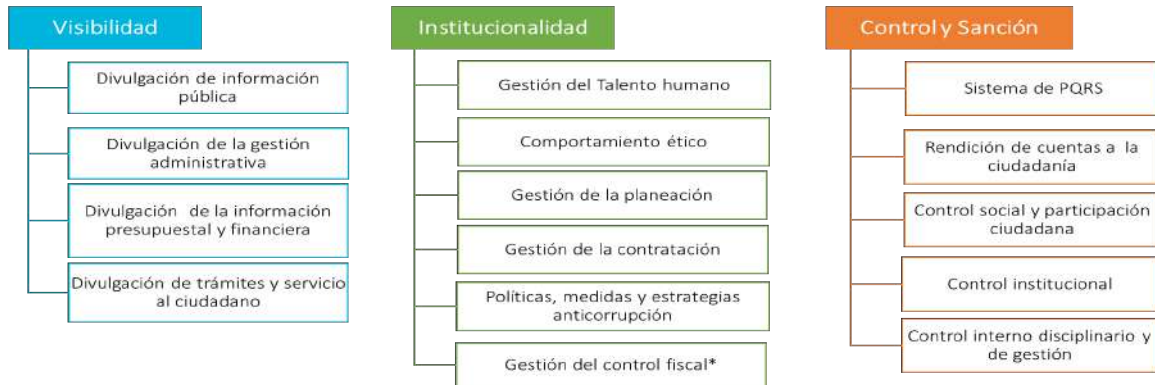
Visibilidad

Divulgación de información pública

Divulgación de la gestión administrativa

Divulgación de la información presupuestal y financiera

Divulgación de trámites y servicio al ciudadano

Institucionalidad

Gestión del Talento humano

Comportamiento ético

Gestión de la planeación

Gestión de la contratación

Políticas, medidas y estrategias anticorrupción

Gestión del control fiscal*

Control y Sanción

Sistema de PQRS

Rendición de cuentas a la ciudadanía

Control social y participación ciudadana

Control institucional

Control interno disciplinario y de gestión